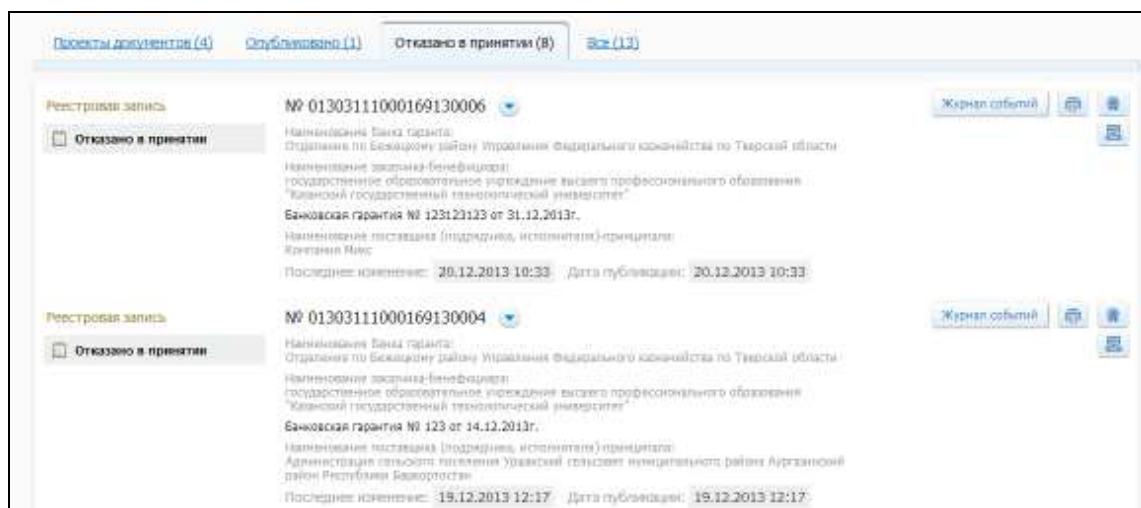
Проекты документов (4) Опубликовано (1) Отказано в принятии (8) Все (13)

Реестровая запись

Отказано в принятии

№ 01303111000169130006

Наименование банка гаранта:
Отделение по Бежецкому району Управления Федерального казначейства по Тверской области

Наименование заказчика-бенефициара:
государственное образовательное учреждение высшего профессионального образования "Казанский государственный технологический университет"

Банковская гарантия № 123123123 от 31.12.2013г.

Наименование поставщика (подрядчика, исполнителя)-принципала:
Компания Микс

Последнее изменение: 20.12.2013 10:33 Дата публикации: 20.12.2013 10:33

Журнал событий

Реестровая запись

Отказано в принятии

№ 01303111000169130004

Наименование банка гаранта:
Отделение по Бежецкому району Управления Федерального казначейства по Тверской области

Наименование заказчика-бенефициара:
государственное образовательное учреждение высшего профессионального образования "Казанский государственный технологический университет"

Банковская гарантия № 123 от 14.12.2013г.

Наименование поставщика (подрядчика, исполнителя)-принципала:
Администрация сельского поселения Уразовский сельсовет муниципального района Кургинский район Республики Башкортостан

Последнее изменение: 19.12.2013 12:17 Дата публикации: 19.12.2013 12:17

Журнал событий